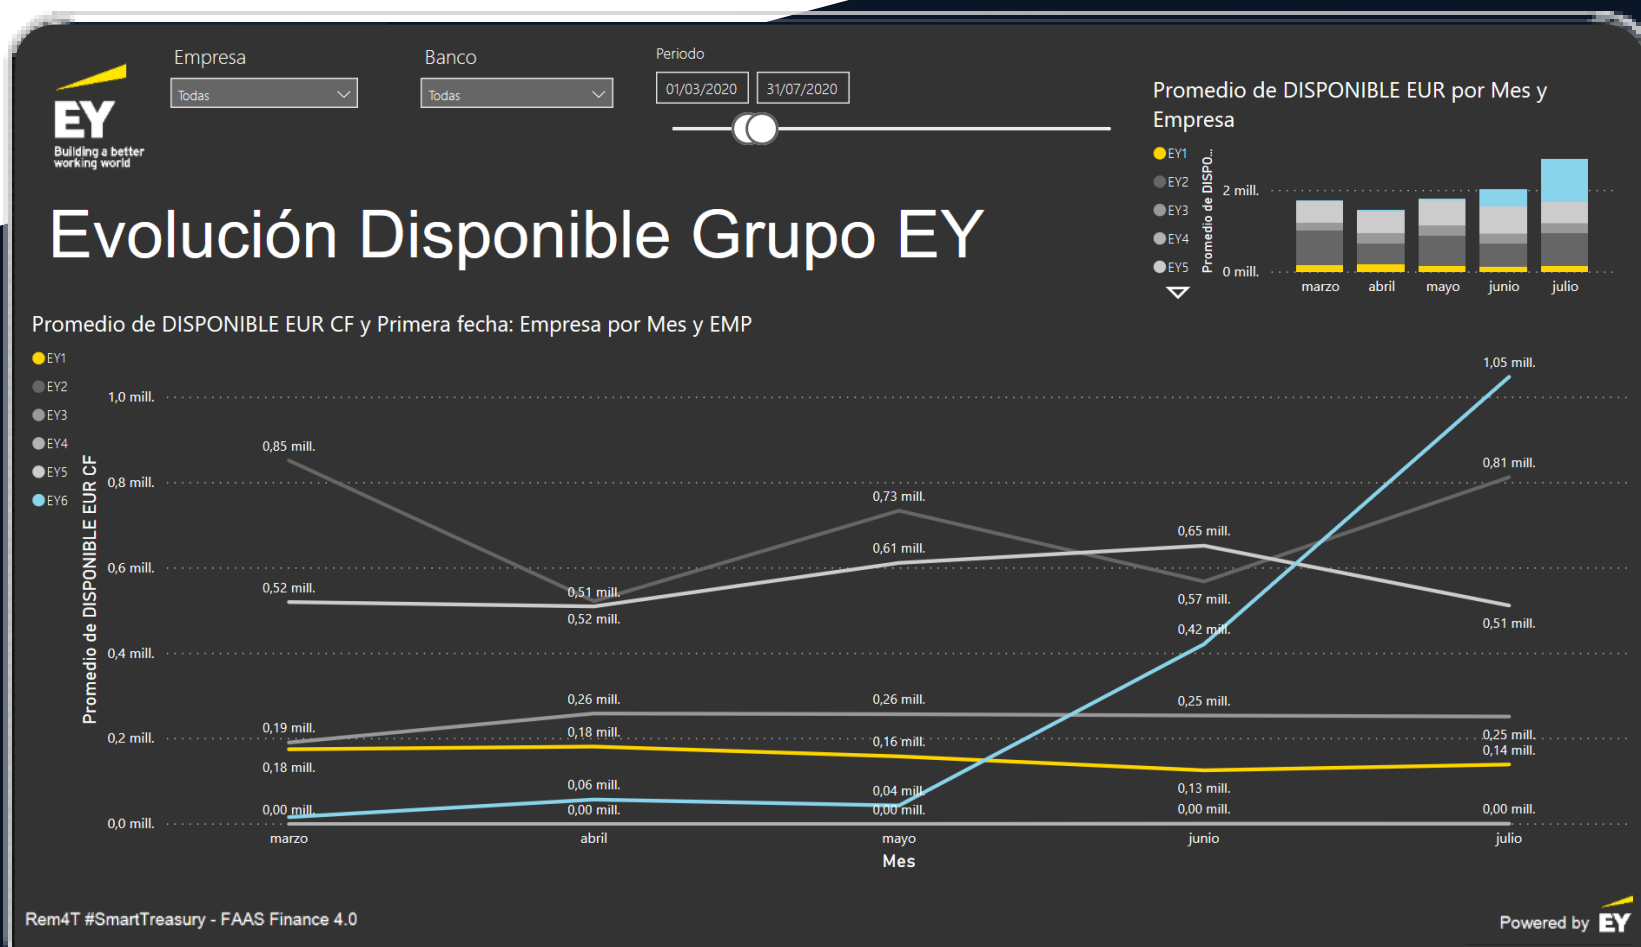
EY
Building a better working world

Empresa
Todas

Banco
Todas

Periodo
01/03/2020
31/07/2020

Promedio de DISPONIBLE EUR por Mes y Empresa

EY1
EY2
EY3
EY4
EY5

Promedio de DISPO...
2 mill.
0 mill.
marzo
abril
mayo
junio
julio

Evolución Disponible Grupo EY

Promedio de DISPONIBLE EUR CF y Primera fecha: Empresa por Mes y EMP

EY1
EY2
EY3
EY4
EY5
EY6

Promedio de DISPONIBLE EUR CF
1,0 mill.
0,8 mill.
0,6 mill.
0,4 mill.
0,2 mill.
0,0 mill.

0,85 mill.
0,52 mill.
0,19 mill.
0,18 mill.
0,00 mill.
0,51 mill.
0,52 mill.
0,26 mill.
0,18 mill.
0,06 mill.
0,00 mill.
0,73 mill.
0,61 mill.
0,26 mill.
0,16 mill.
0,04 mill.
0,00 mill.
0,65 mill.
0,57 mill.
0,42 mill.
0,25 mill.
0,13 mill.
0,00 mill.
1,05 mill.
0,81 mill.
0,51 mill.
0,25 mill.
0,14 mill.
0,00 mill.

marzo
abril
mayo
junio
julio
Mes

Rem4T #SmartTreasury - FAAS Finance 4.0

Powered by EY